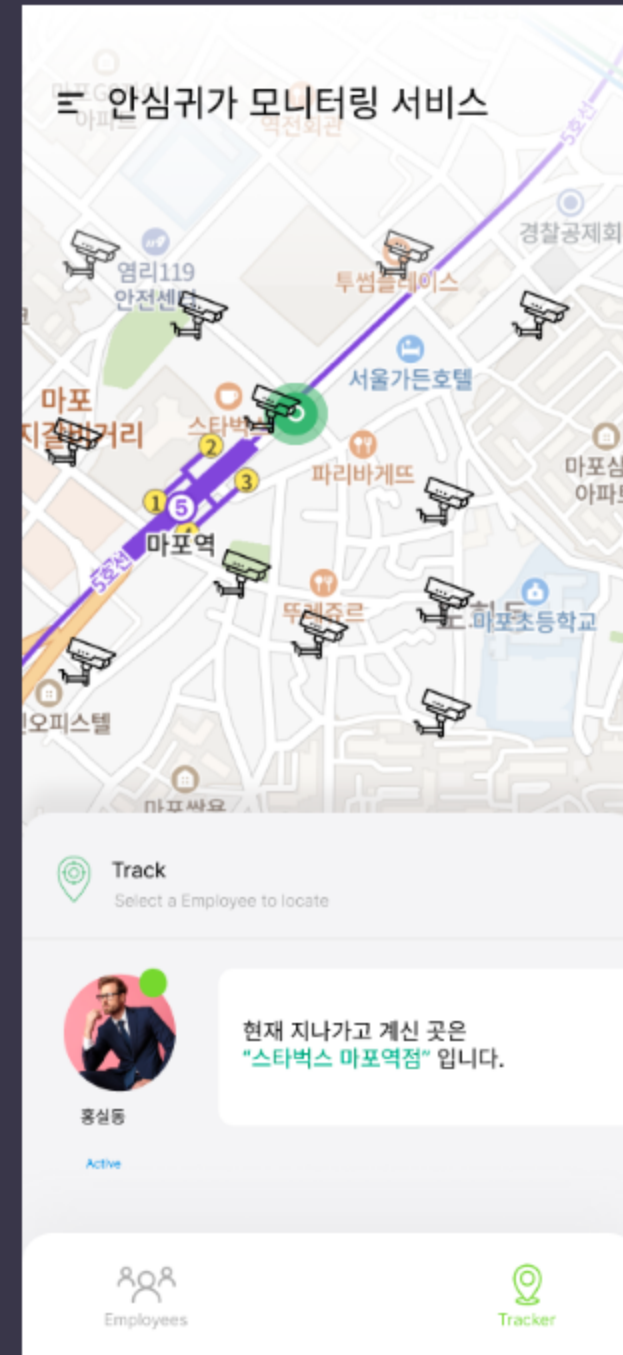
안심귀가 모니터링 서비스

아파트
역전회관
5호선
경찰공제회
염리119 안전센터
투썸플레이스
서울가든호텔
마포 지질러거리
스타벅스
파리바게뜨
마포삼 아파트
2
1
5
3
마포역
5호선
뚜레쥬르
마포초등학교
오피스텔
마포쌍용

Track
Select a Employee to locate

현재 지나가고 계신 곳은
"스타벅스 마포역점" 입니다.

홍길동
Active

Employees
Tracker